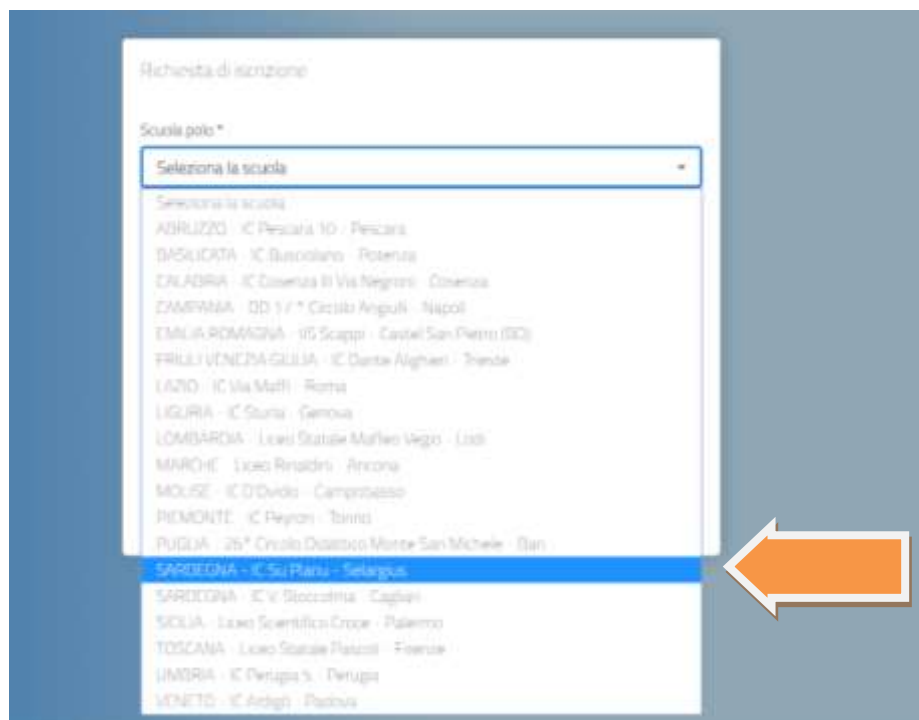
Richiesta di iscrizione

Scuola polo *

Seleziona la scuola

Seleziona la scuola
ABRUZZO - IC Pescara 10 - Pescara
BASILICATA - IC Busciolano - Potenza
CALABRIA - IC Cosenza III Via Negroni - Cosenza
CAMPANIA - DD 1 / ° Circolo Angiulli - Napoli
EMILIA ROMAGNA - IIS Scappi - Castel San Pietro (BO)
FRIULI VENEZIA GIULIA - IC Dante Alighieri - Trieste
LAZIO - IC Via Maffi - Roma
LIGURIA - IC Sturla - Genova
LOMBARDIA - Liceo Statale Maffeo Vegio - Lodi
MARCHE - Liceo Rinaldini - Ancona
MOLISE - IC D'Ovidio - Campobasso
PIEMONTE - IC Peyron - Torino
PUGLIA - 26° Circolo Didattico Monte San Michele - Bari
SARDEGNA - IC Su Planu - Selargius
SARDEGNA - IC V. Stoccolma - Cagliari
SICILIA - Liceo Scientifico Croce - Palermo
TOSCANA - Liceo Statale Pascoli - Firenze
UMBRIA - IC Perugia 5 - Perugia
VENETO - IC Ardigò - Padova